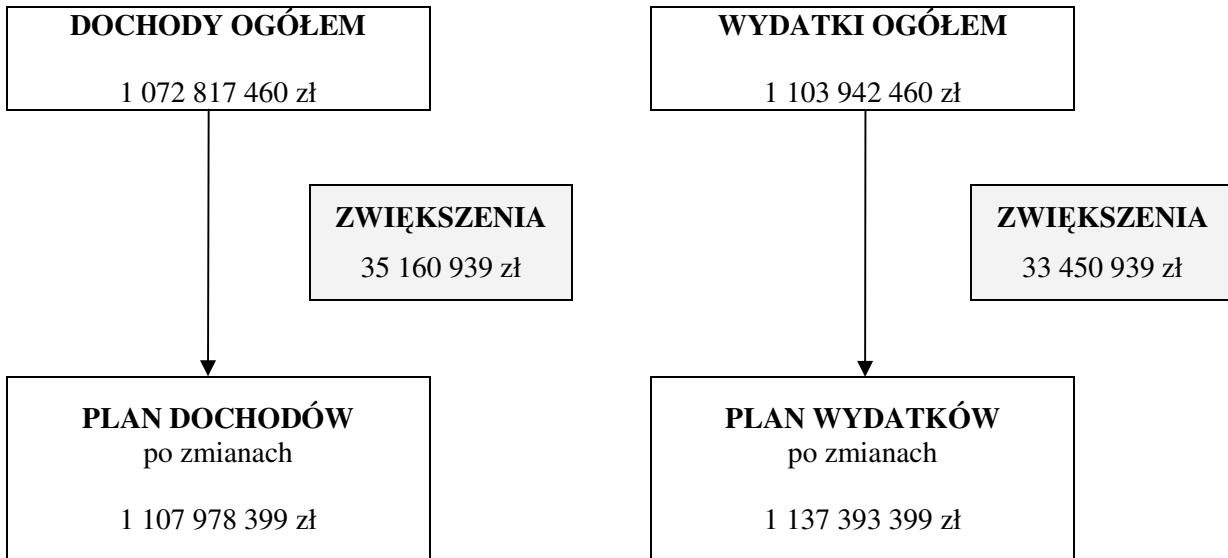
DOCHODY OGÓŁEM

1 072 817 460 zł

ZWIĘKSZENIA

35 160 939 zł

PLAN DOCHODÓW
po zmianach

1 107 978 399 zł

WYDATKI OGÓŁEM

1 103 942 460 zł

ZWIĘKSZENIA

33 450 939 zł

PLAN WYDATKÓW
po zmianach

1 137 393 399 zł